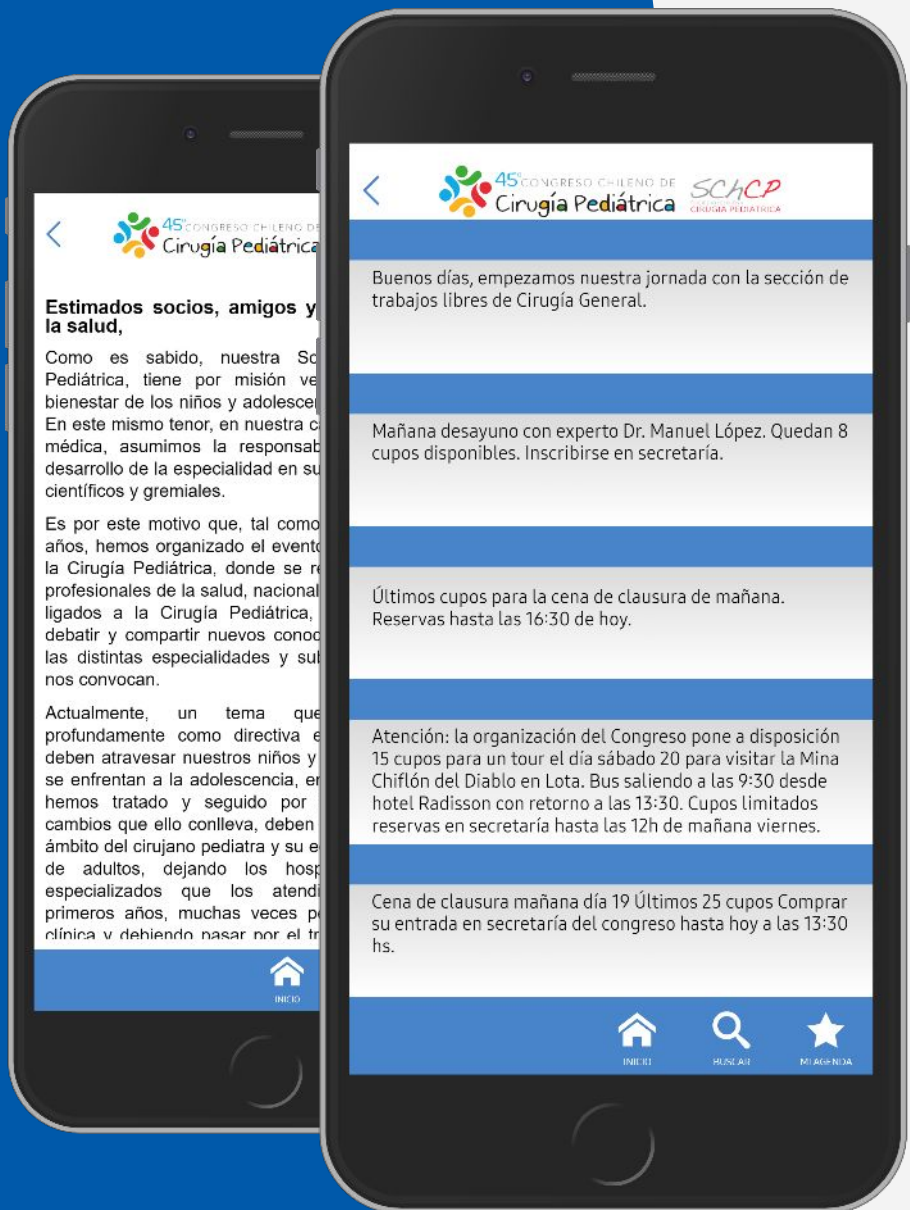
<
45° CONGRESO CHILENO DE
Cirugía Pediátrica

Estimados socios, amigos y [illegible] la salud,

Como es sabido, nuestra So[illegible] Pediátrica, tiene por misión ve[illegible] bienestar de los niños y adolesce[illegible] En este mismo tenor, en nuestra c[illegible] médica, asumimos la responsab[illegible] desarrollo de la especialidad en su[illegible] científicos y gremiales.

Es por este motivo que, tal como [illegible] años, hemos organizado el evento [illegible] la Cirugía Pediátrica, donde se r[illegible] profesionales de la salud, nacional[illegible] ligados a la Cirugía Pediátrica, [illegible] debatir y compartir nuevos conoc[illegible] las distintas especialidades y sub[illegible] nos convocan.

Actualmente, un tema que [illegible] profundamente como directiva e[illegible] deben atravesar nuestros niños y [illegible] se enfrentan a la adolescencia, e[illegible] hemos tratado y seguido por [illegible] cambios que ello conlleva, deben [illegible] ámbito del cirujano pediatra y su e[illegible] de adultos, dejando los hosp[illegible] especializados que los atend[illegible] primeros años, muchas veces p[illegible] clínica y debiendo pasar por el tr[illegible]

INICIO

<
45° CONGRESO CHILENO DE
Cirugía Pediátrica
SChCP
SOCIEDAD CHILENA DE CIRUGÍA PEDIÁTRICA

Buenos días, empezamos nuestra jornada con la sección de trabajos libres de Cirugía General.

Mañana desayuno con experto Dr. Manuel López. Quedan 8 cupos disponibles. Inscribirse en secretaría.

Últimos cupos para la cena de clausura de mañana. Reservas hasta las 16:30 de hoy.

Atención: la organización del Congreso pone a disposición 15 cupos para un tour el día sábado 20 para visitar la Mina Chiflón del Diablo en Lota. Bus saliendo a las 9:30 desde hotel Radisson con retorno a las 13:30. Cupos limitados reservas en secretaría hasta las 12h de mañana viernes.

Cena de clausura mañana día 19 Últimos 25 cupos Comprar su entrada en secretaría del congreso hasta hoy a las 13:30 hs.

INICIO
BUSCAR
MI AGENDA